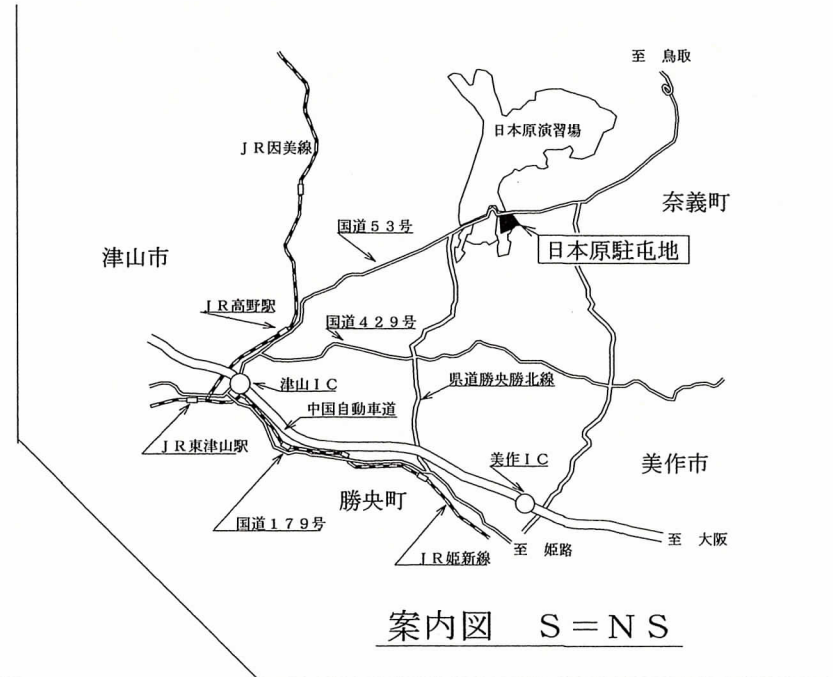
至 鳥取

日本原演習場

JR因美線

奈義町

国道53号

日本原駐屯地

津山市

JR高野駅

国道429号

津山IC

県道勝央勝北線

中国自動車道

JR東津山駅

美作IC

美作市

勝央町

国道179号

至 大阪

JR姫新線

至 姫路

案内図 S=NS